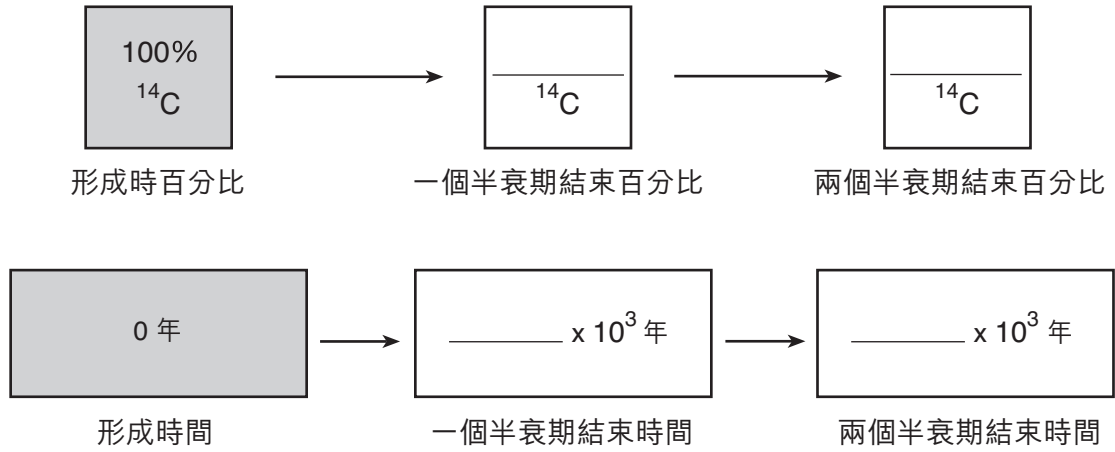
100%
$^{14}C$

形成時百分比

_______
$^{14}C$

一個半衰期結束百分比

_______
$^{14}C$

兩個半衰期結束百分比

0 年

形成時間

_______ x $10^3$ 年

一個半衰期結束時間

_______ x $10^3$ 年

兩個半衰期結束時間